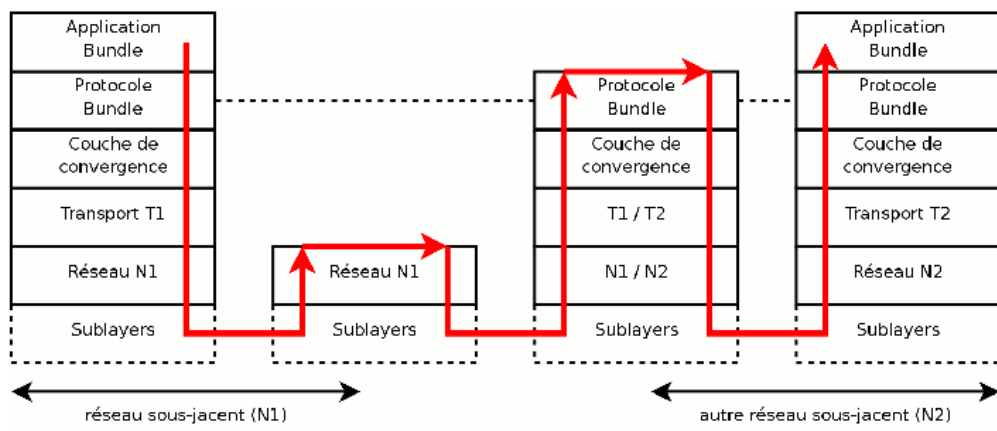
Application Bundle

Protocole Bundle

Couche de convergence

Transport T1

Réseau N1

Sublayers

Réseau N1

Sublayers

Protocole Bundle

Couche de convergence

T1 / T2

N1 / N2

Sublayers

Application Bundle

Protocole Bundle

Couche de convergence

Transport T2

Réseau N2

Sublayers

réseau sous-jacent (N1)

autre réseau sous-jacent (N2)